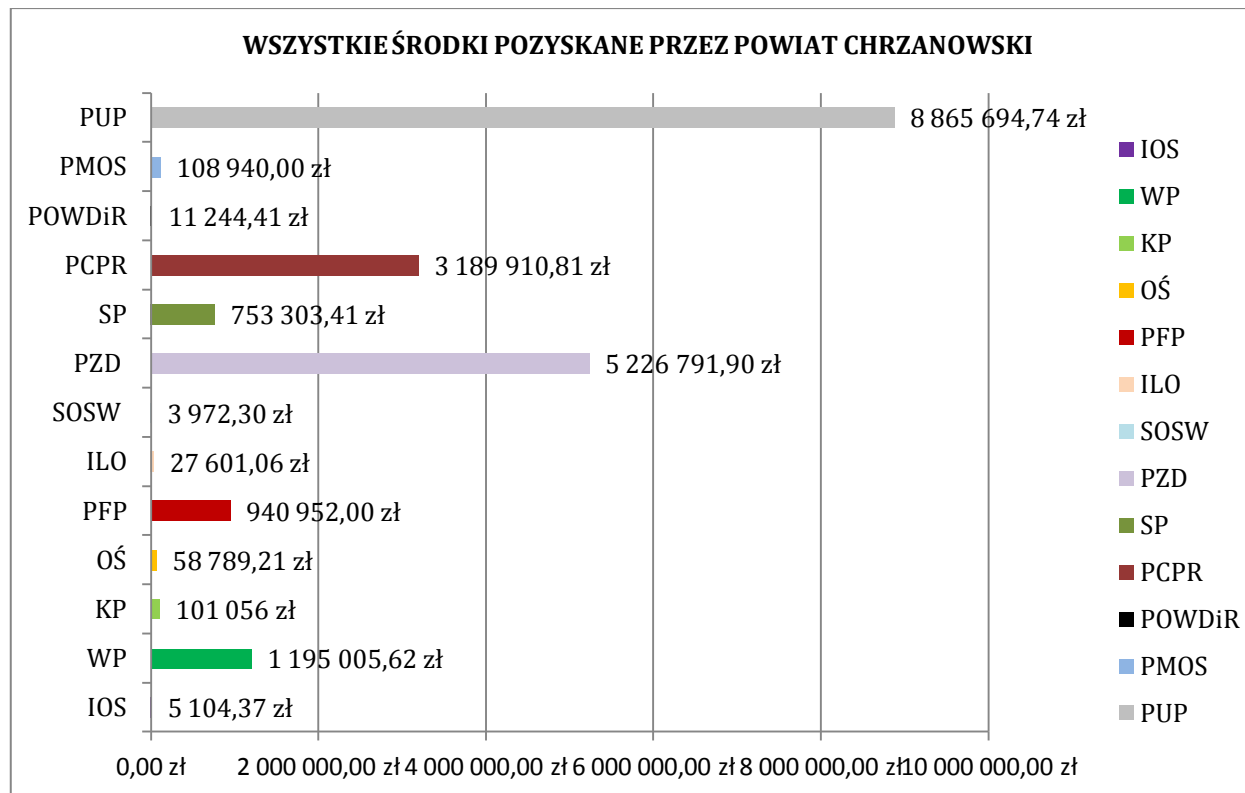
WSZYSTKIE ŚRODKI POZYSKANE PRZEZ POWIAT CHRZANOWSKI

PUP 8 865 694,74 zł
PMOS 108 940,00 zł
POWDiR 11 244,41 zł
PCPR 3 189 910,81 zł
SP 753 303,41 zł
PZD 5 226 791,90 zł
SOSW 3 972,30 zł
ILO 27 601,06 zł
PFP 940 952,00 zł
OŚ 58 789,21 zł
KP 101 056 zł
WP 1 195 005,62 zł
IOS 5 104,37 zł

0,00 zł 2 000 000,00 zł 4 000 000,00 zł 6 000 000,00 zł 8 000 000,00 zł 10 000 000,00 zł

IOS
WP
KP
OŚ
PFP
ILO
SOSW
PZD
SP
PCPR
POWDiR
PMOS
PUP